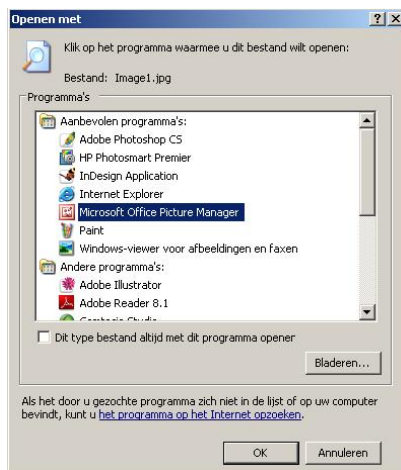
Openen met

?
X

Klik op het programma waarmee u dit bestand wilt openen:

Bestand: Image1.jpg

Programma's

Aanbevolen programma's:
Adobe Photoshop CS
HP Photosmart Premier
InDesign Application
Internet Explorer
Microsoft Office Picture Manager
Paint
Windows-viewer voor afbeeldingen en faxen
Andere programma's:
Adobe Illustrator
Adobe Reader 8.1
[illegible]

Dit type bestand altijd met dit programma openen

Bladeren...

Als het door u gezochte programma zich niet in de lijst of op uw computer bevindt, kunt u het programma op het Internet opzoeken.

OK
Annuleren